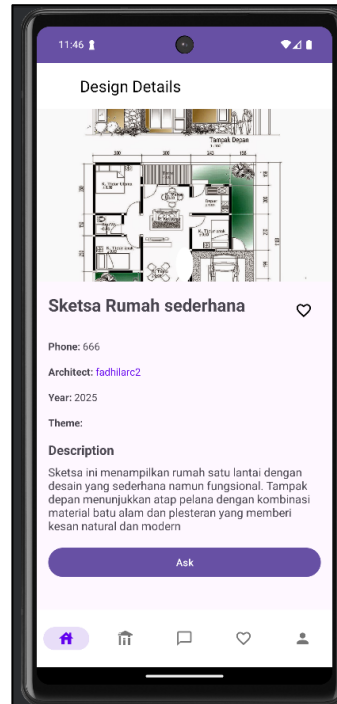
11:46

Design Details

Tampak Depan

Sketsa Rumah sederhana

Phone: 666

Architect: fadhilarc2

Year: 2025

Theme:

Description

Sketsa ini menampilkan rumah satu lantai dengan desain yang sederhana namun fungsional. Tampak depan menunjukkan atap pelana dengan kombinasi material batu alam dan plesteran yang memberi kesan natural dan modern

Ask